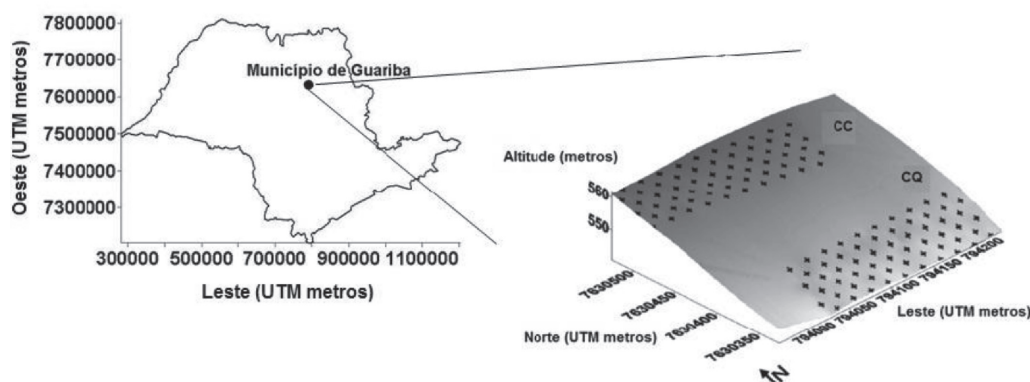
7800000
7700000
7600000
7500000
7400000
7300000
Oeste (UTM metros)
Município de Guariba
300000 500000 700000 900000 1100000
Leste (UTM metros)

Altitude (metros)
560
550
CC
CQ
7630500
7630450
7630400
7630350
Norte (UTM metros)
794000 794050 794100 794150 794200
Leste (UTM metros)
N